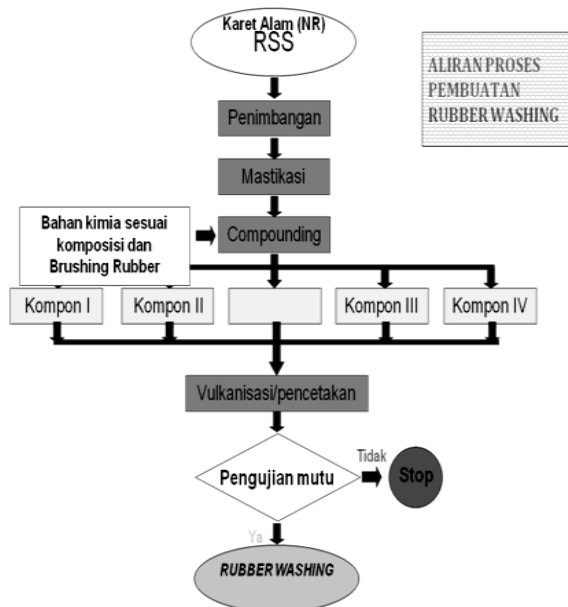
Karet Alam (NR)
RSS

ALIRAN PROSES PEMBUATAN RUBBER WASHING

Penimbangan

Mastikasi

Bahan kimia sesuai komposisi dan Brushing Rubber

Compounding

Kompon I

Kompon II

Kompon III

Kompon IV

Vulkanisasi/pencetakan

Pengujian mutu

Tidak

Stop

Ya

RUBBER WASHING